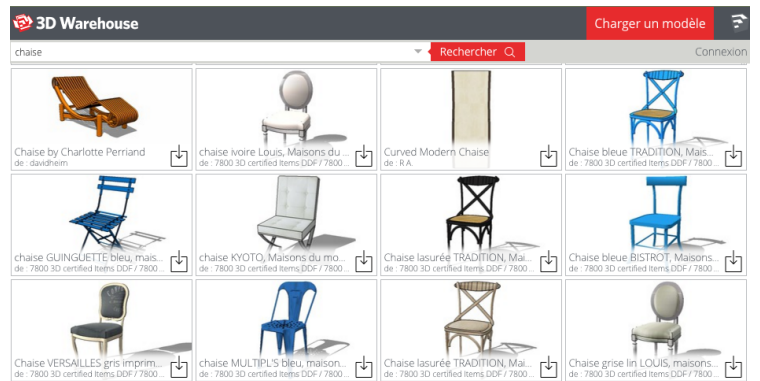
3D Warehouse

Charger un modèle

chaise

Rechercher

Connexion

Chaise by Charlotte Perriand
de : davidheim

chaise ivoire Louis, Maisons du ...
de : 7800 3D certified Items DDF / 7800 ...

Curved Modern Chaise
de : R.A.

Chaise bleue TRADITION, Mais...
de : 7800 3D certified Items DDF / 7800 ...

chaise GUINGUETTE bleu, mais...
de : 7800 3D certified Items DDF / 7800 ...

chaise KYOTO, Maisons du mo...
de : 7800 3D certified Items DDF / 7800 ...

Chaise lasurée TRADITION, Mai...
de : 7800 3D certified Items DDF / 7800 ...

Chaise bleue BISTROT, Maisons...
de : 7800 3D certified Items DDF / 7800 ...

Chaise VERSAILLES gris imprim...
de : 7800 3D certified Items DDF / 7800 ...

chaise MULTIPL'S bleu, maison...
de : 7800 3D certified Items DDF / 7800 ...

Chaise lasurée TRADITION, Mai...
de : 7800 3D certified Items DDF / 7800 ...

Chaise grise lin LOUIS, maisons...
de : 7800 3D certified Items DDF / 7800 ...